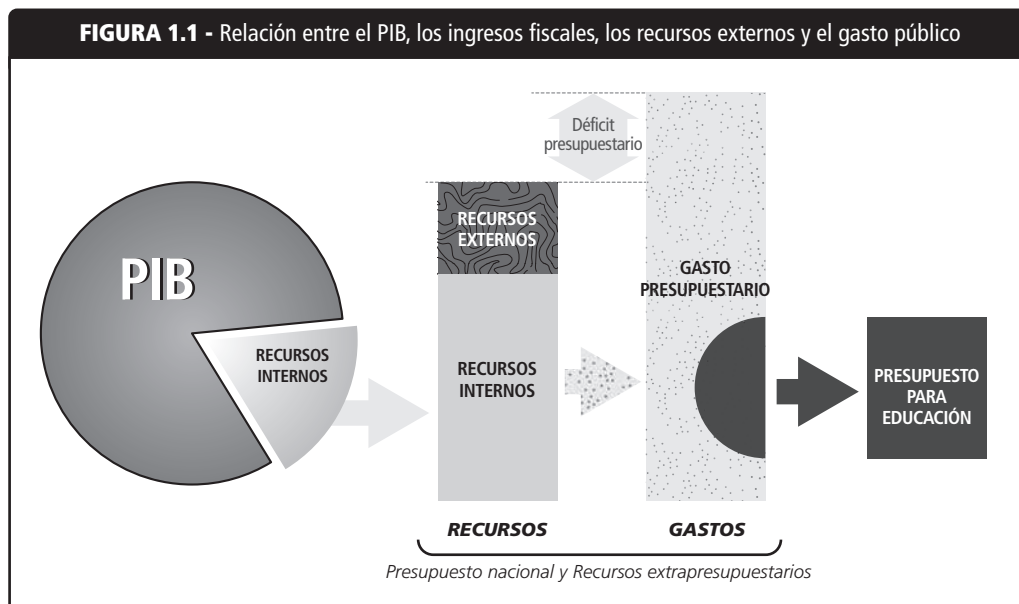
**FIGURA 1.1 -** Relación entre el PIB, los ingresos fiscales, los recursos externos y el gasto público

Déficit presupuestario

PIB

RECURSOS INTERNOS

RECURSOS EXTERNOS

RECURSOS INTERNOS

GASTO PRESUPUESTARIO

PRESUPUESTO PARA EDUCACIÓN

*RECURSOS*

*GASTOS*

*Presupuesto nacional y Recursos extrapresupuestarios*